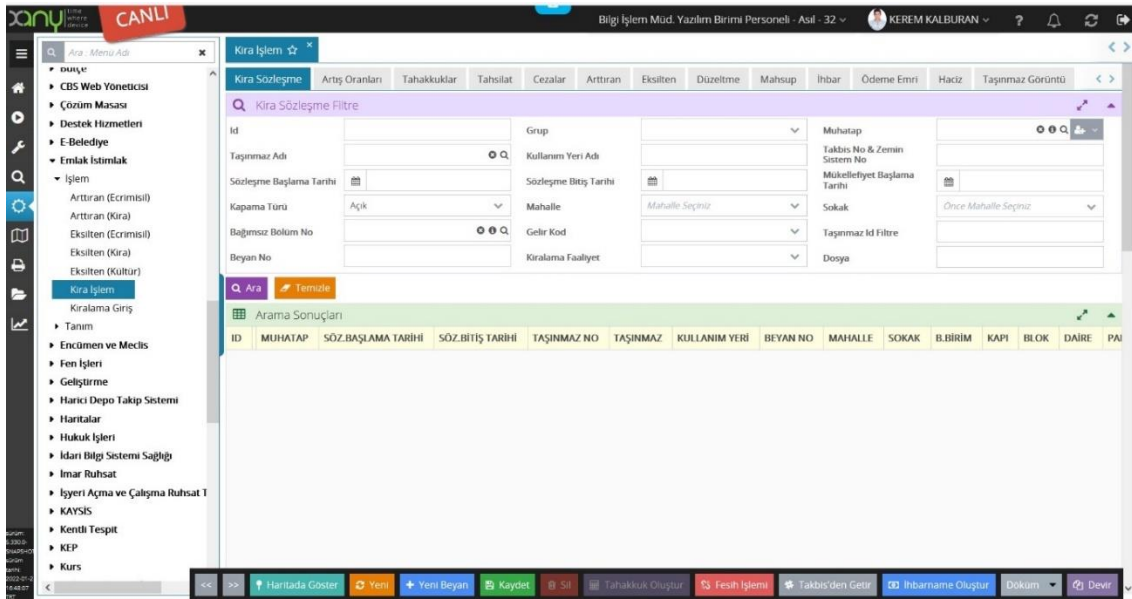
CANLI

Bilgi İşlem Müd. Yazılım Birimi Personeli - Asil - 32

KEREM KALBURAN

Ara : Menü Adı

Bütçe
CBS Web Yöneticisi
Çözüm Masası
Destek Hizmetleri
E-Belediye
Emlak İstimlak
İşlem
Arttıran (Ecrimisil)
Arttıran (Kira)
Eksilten (Ecrimisil)
Eksilten (Kira)
Eksilten (Kültür)
Kira İşlem
Kiralama Giriş
Tanım
Encümen ve Meclis
Fen İşleri
Geliştirme
Harici Depo Takip Sistemi
Haritalar
Hukuk İşleri
İdari Bilgi Sistemi Sağlığı
İmar Ruhsat
İşyeri Açma ve Çalışma Ruhsat T
KAYSİS
Kentli Tespit
KEP
Kurs

Kira İşlem

Kira Sözleşme | Artış Oranları | Tahakkuklar | Tahsilat | Cezalar | Arttıran | Eksilten | Düzeltme | Mahsup | İhbar | Ödeme Emri | Haciz | Taşınmaz Görüntü

Kira Sözleşme Filtre

Id
Grup
Muhatap
Taşınmaz Adı
Kullanım Yeri Adı
Takbis No & Zemin Sistem No
Sözleşme Başlama Tarihi
Sözleşme Bitiş Tarihi
Mükellefiyet Başlama Tarihi
Kapama Türü
Açık
Mahalle
Mahalle Seçiniz
Sokak
Önce Mahalle Seçiniz
Bağımsız Bölüm No
Gelir Kod
Taşınmaz Id Filtre
Beyan No
Kiralama Faaliyet
Dosya

Ara
Temizle

Arama Sonuçları

| ID | MUHATAP | SÖZ.BAŞLAMA TARİHİ | SÖZ.BİTİŞ TARİHİ | TAŞINMAZ NO | TAŞINMAZ | KULLANIM YERİ | BEYAN NO | MAHALLE | SOKAK | B.BİRİM | KAPI | BLOK | DAİRE | PA |
|---|---|---|---|---|---|---|---|---|---|---|---|---|---|---|

Haritada Göster | Yeni | Yeni Beyan | Kaydet | Sil | Tahakkuk Oluştur | Fesih İşlemi | Takbis'den Getir | İhbarname Oluştur | Döküm | Devir